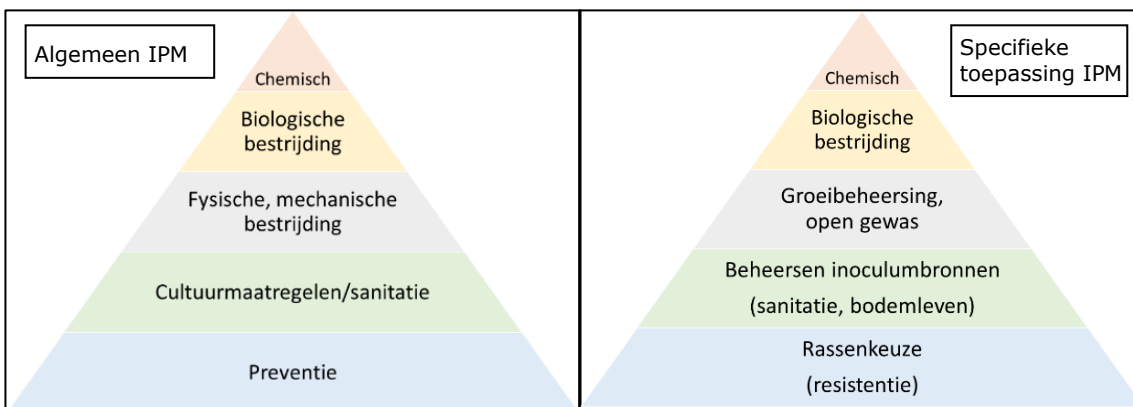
Algemeen IPM

Chemisch

Biologische bestrijding

Fysische, mechanische bestrijding

Cultuurmaatregelen/sanitatie

Preventie

Specifieke toepassing IPM

Chemisch

Biologische bestrijding

Groeibeheersing, open gewas

Beheersen inoculumbronnen (sanitatie, bodemleven)

Rassenkeuze (resistentie)